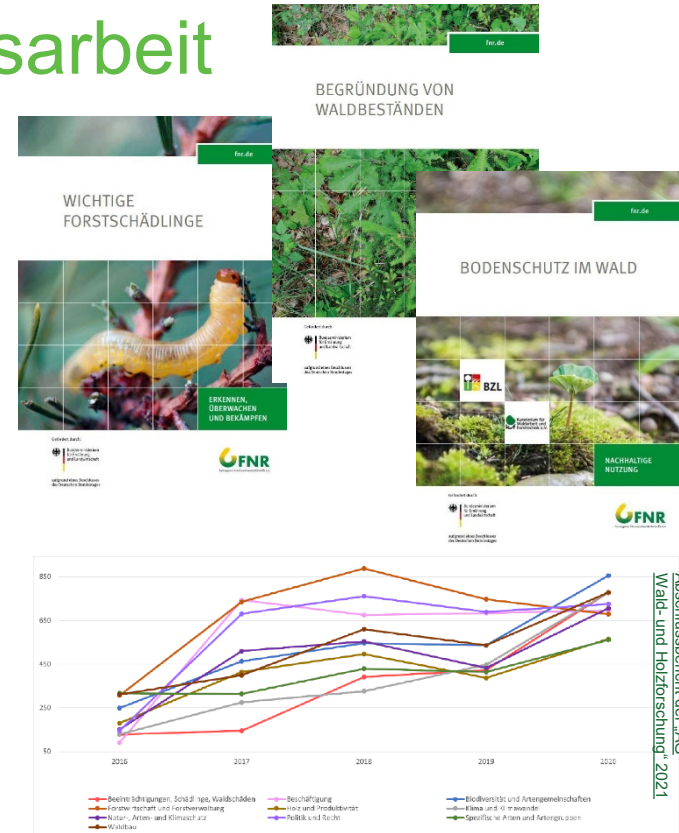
sarbeit

fnr.de

BEGRÜNDUNG VON WALDBESTÄNDEN

fnr.de

WICHTIGE FORSTSCHÄDLINGE

ERKENNEN, ÜBERWACHEN UND BEKÄMPFEN

Gefördert durch:

Bundesministerium für Ernährung und Landwirtschaft

aufgrund eines Beschlusses des Deutschen Bundestages

FNR

Gefördert durch:

Bundesministerium für Ernährung und Landwirtschaft

aufgrund eines Beschlusses des Deutschen Bundestages

fnr.de

BODENSCHUTZ IM WALD

BZL

NACHHALTIGE NUTZUNG

Gefördert durch:

Bundesministerium für Ernährung und Landwirtschaft

FNR

850

650

450

250

50

2016

2017

2018

2019

2020

Beeinträchtigungen, Schädlinge, Waldschäden

Beschäftigung

Biodiversität und Artengemeinschaften

Forstwirtschaft und Forstverwaltung

Holz und Produktivität

Klima und Klimawandel

Natur-, Arten- und Klimaschutz

Politik und Recht

Spezifische Arten und Artengruppen

Waldbau

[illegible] Wald- und Holzforschung" 2021